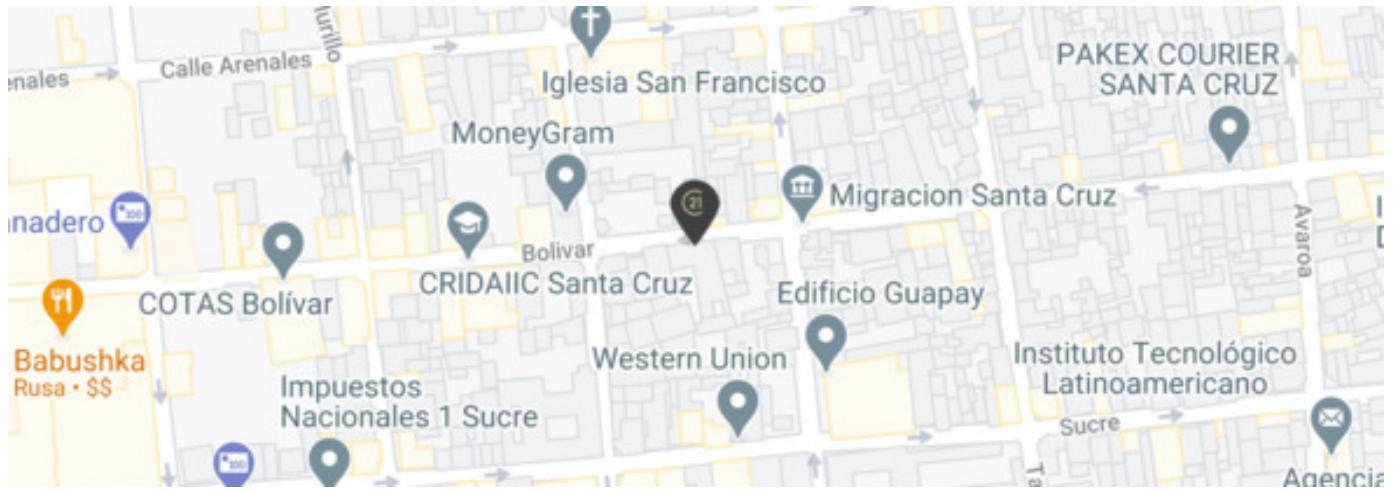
enales
Calle Arenales
Murillo
Iglesia San Francisco
PAKEX COURIER SANTA CRUZ
MoneyGram
Migracion Santa Cruz
nadero
Avaroa
Bolivar
CRIDAIIC Santa Cruz
COTAS Bolívar
Edificio Guapay
Babushka
Rusa • $$
Western Union
Instituto Tecnológico Latinoamericano
Impuestos Nacionales 1 Sucre
Sucre
Agencia